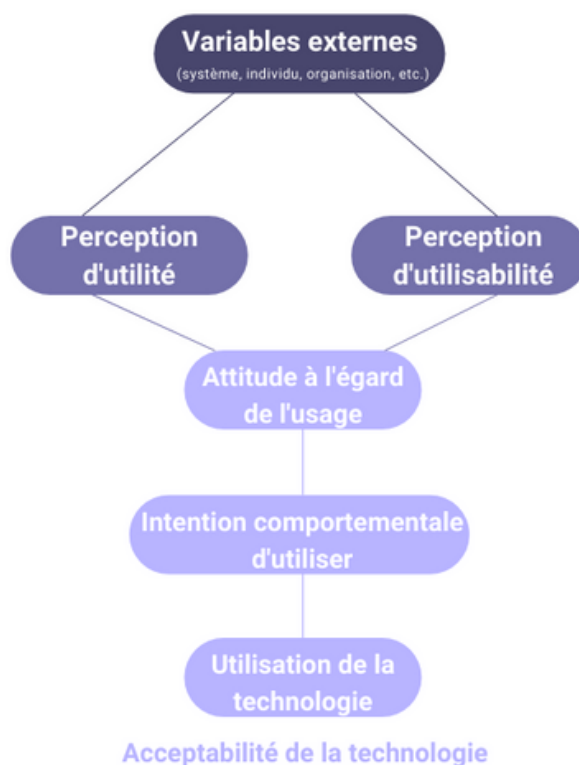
Variables externes
(système, individu, organisation, etc.)

Perception d'utilité

Perception d'utilisabilité

Attitude à l'égard de l'usage

Intention comportementale d'utiliser

Utilisation de la technologie

Acceptabilité de la technologie